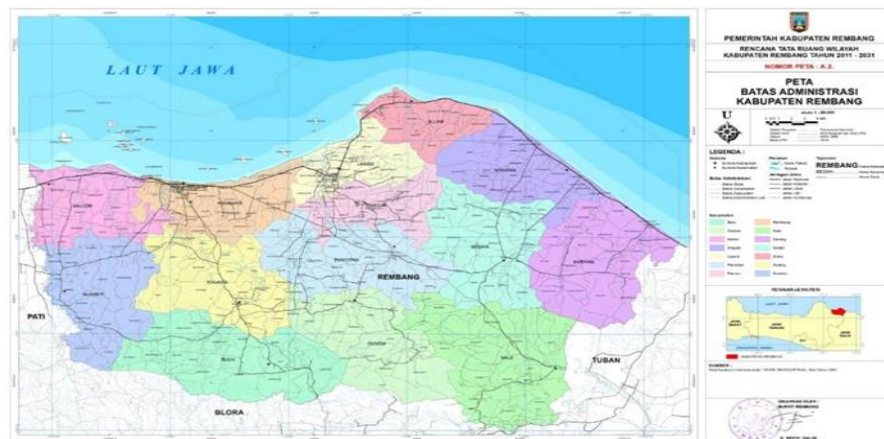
LAUT JAWA

PATI

REMBANG

TUBAN

BLORA

PEMERINTAH KABUPATEN REMBANG

RENCANA TATA RUANG WILAYAH KABUPATEN REMBANG TAHUN 2011 - 2031

NOMOR PETA : A.2.

PETA
BATAS ADMINISTRASI
KABUPATEN REMBANG

U

LEGENDA :

REMBANG

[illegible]